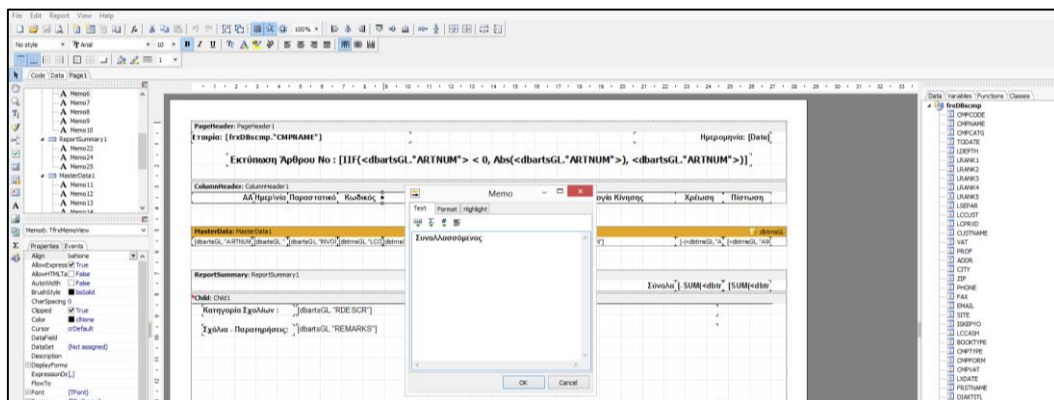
File Edit Report View Help

No style Arial 10 100%

Code Data Page1

Memo6
Memo7
Memo8
Memo9
Memo10
ReportSummary1
Memo22
Memo24
Memo25
MasterData1
Memo11
Memo12
Memo13
Memo14

Memo6: TfrxMemoView

Properties Events

| Align | baNone |
|---|---|
| AllowExpressions | True |
| AllowHTMLTags | False |
| AutoWidth | False |
| BrushStyle | bsSolid |
| CharSpacing | 0 |
| Clipped | True |
| Color | clNone |
| Cursor | crDefault |
| DataField | |
| DataSet | (Not assigned) |
| Description | |
| DisplayFormat | |
| ExpressionDelimiters | [,] |
| FlowTo | |
| Font | (TFont) |

PageHeader: PageHeader1
Εταιρία: [frxDBscmp."CMPNAME"]
Ημερομηνία: [Date]
Εκτύπωση Άρθρου Νο : [IIF(<dbartsGL."ARTNUM"> < 0, Abs(<dbartsGL."ARTNUM">), <dbartsGL."ARTNUM">)]

ColumnHeader: ColumnHeader1
ΑΑ Ημερ/νία Παραστατικό Κωδικός
ογία Κίνησης Χρέωση Πίστωση

MasterData: MasterData1
[dbartsGL."ARTNUM"] [dbartsGL."] [dbartsGL."INVOI] [dbtrneGL."LCO] [dbtrneGL
[<dbtrneGL."A] [<dbtrneGL."AS
dbartsGL

ReportSummary: ReportSummary1
Σύνολα [ SUM(<dbtr [SUM(<dbtr

Child: Child1
Κατηγορία Σχολίων : [dbartsGL."RDESCR"]
Σχόλια - Παρατηρήσεις: [dbartsGL."REMARKS"]

Memo
Text Format Highlight
Συναλλασσόμενος
OK Cancel

Data Variables Functions Classes
frxDBscmp
CMPCODE
CMPNAME
CMPCATG
TODATE
LDEPTH
LRANK1
LRANK2
LRANK3
LRANK4
LRANK5
LSEPAR
LCOJST
LCPRVD
CUSTNAME
VAT
PROF
ADDR
CITY
ZIP
PHONE
FAX
EMAIL
SITE
ISKEPYO
LCCASH
BOOKTYPE
CMPTYPE
CMPFORM
CMPVAT
LXDATE
FRSTNAME
DIAKTITL